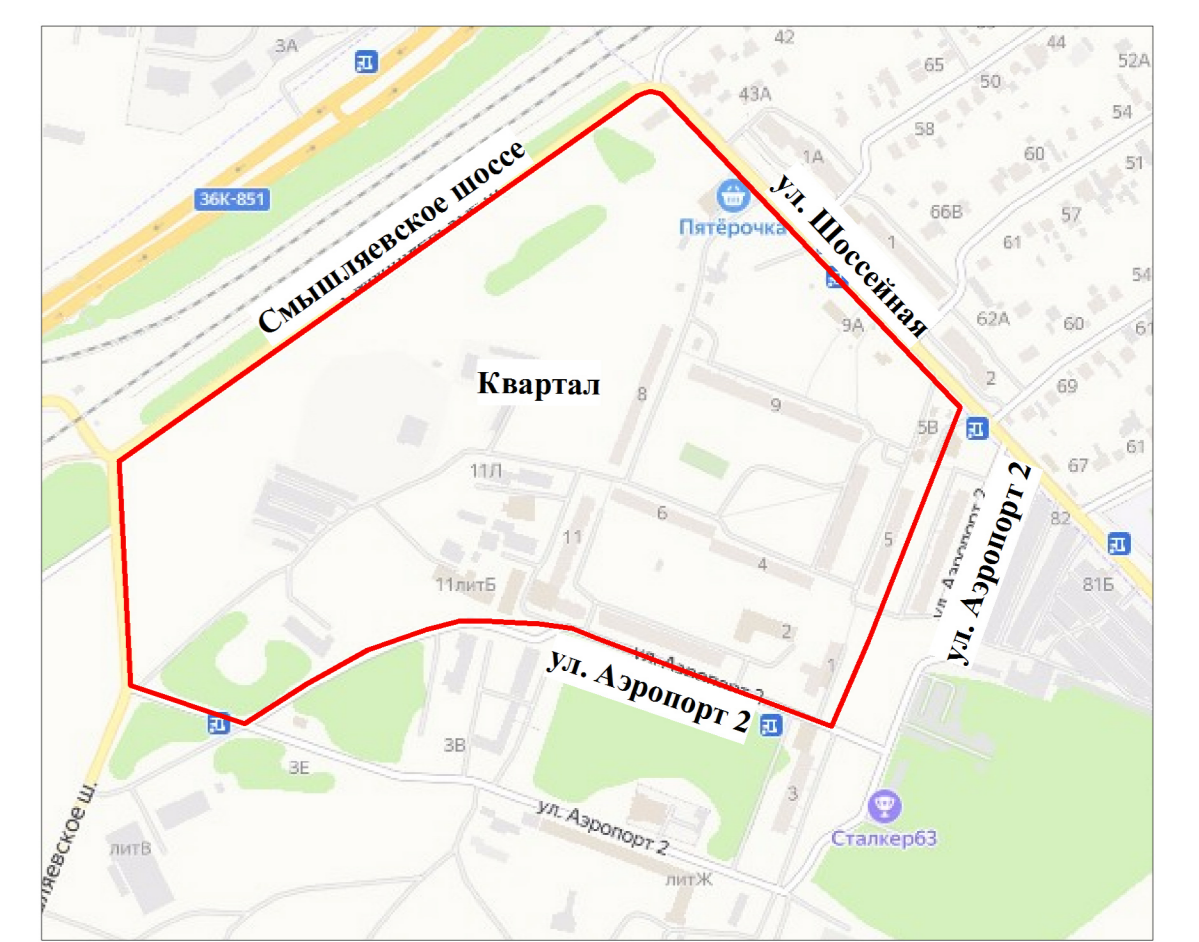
3А
42
44
65
50
52А
43А
58
54
60
51
1А
36К-851
Смышляевское шоссе
ул. Шоссейная
Пятёрочка
66В
57
61
1
54
62А
60
61
9А
Квартал
2
69
8
9
5В
61
67
11Л
ул. Аэропорт 2
82
6
11
5
81Б
4
11литБ
2
ул. Аэропорт 2
1
3В
3Е
3
Сталкер63
ул. Аэропорт 2
ляевское ш.
литВ
литЖ